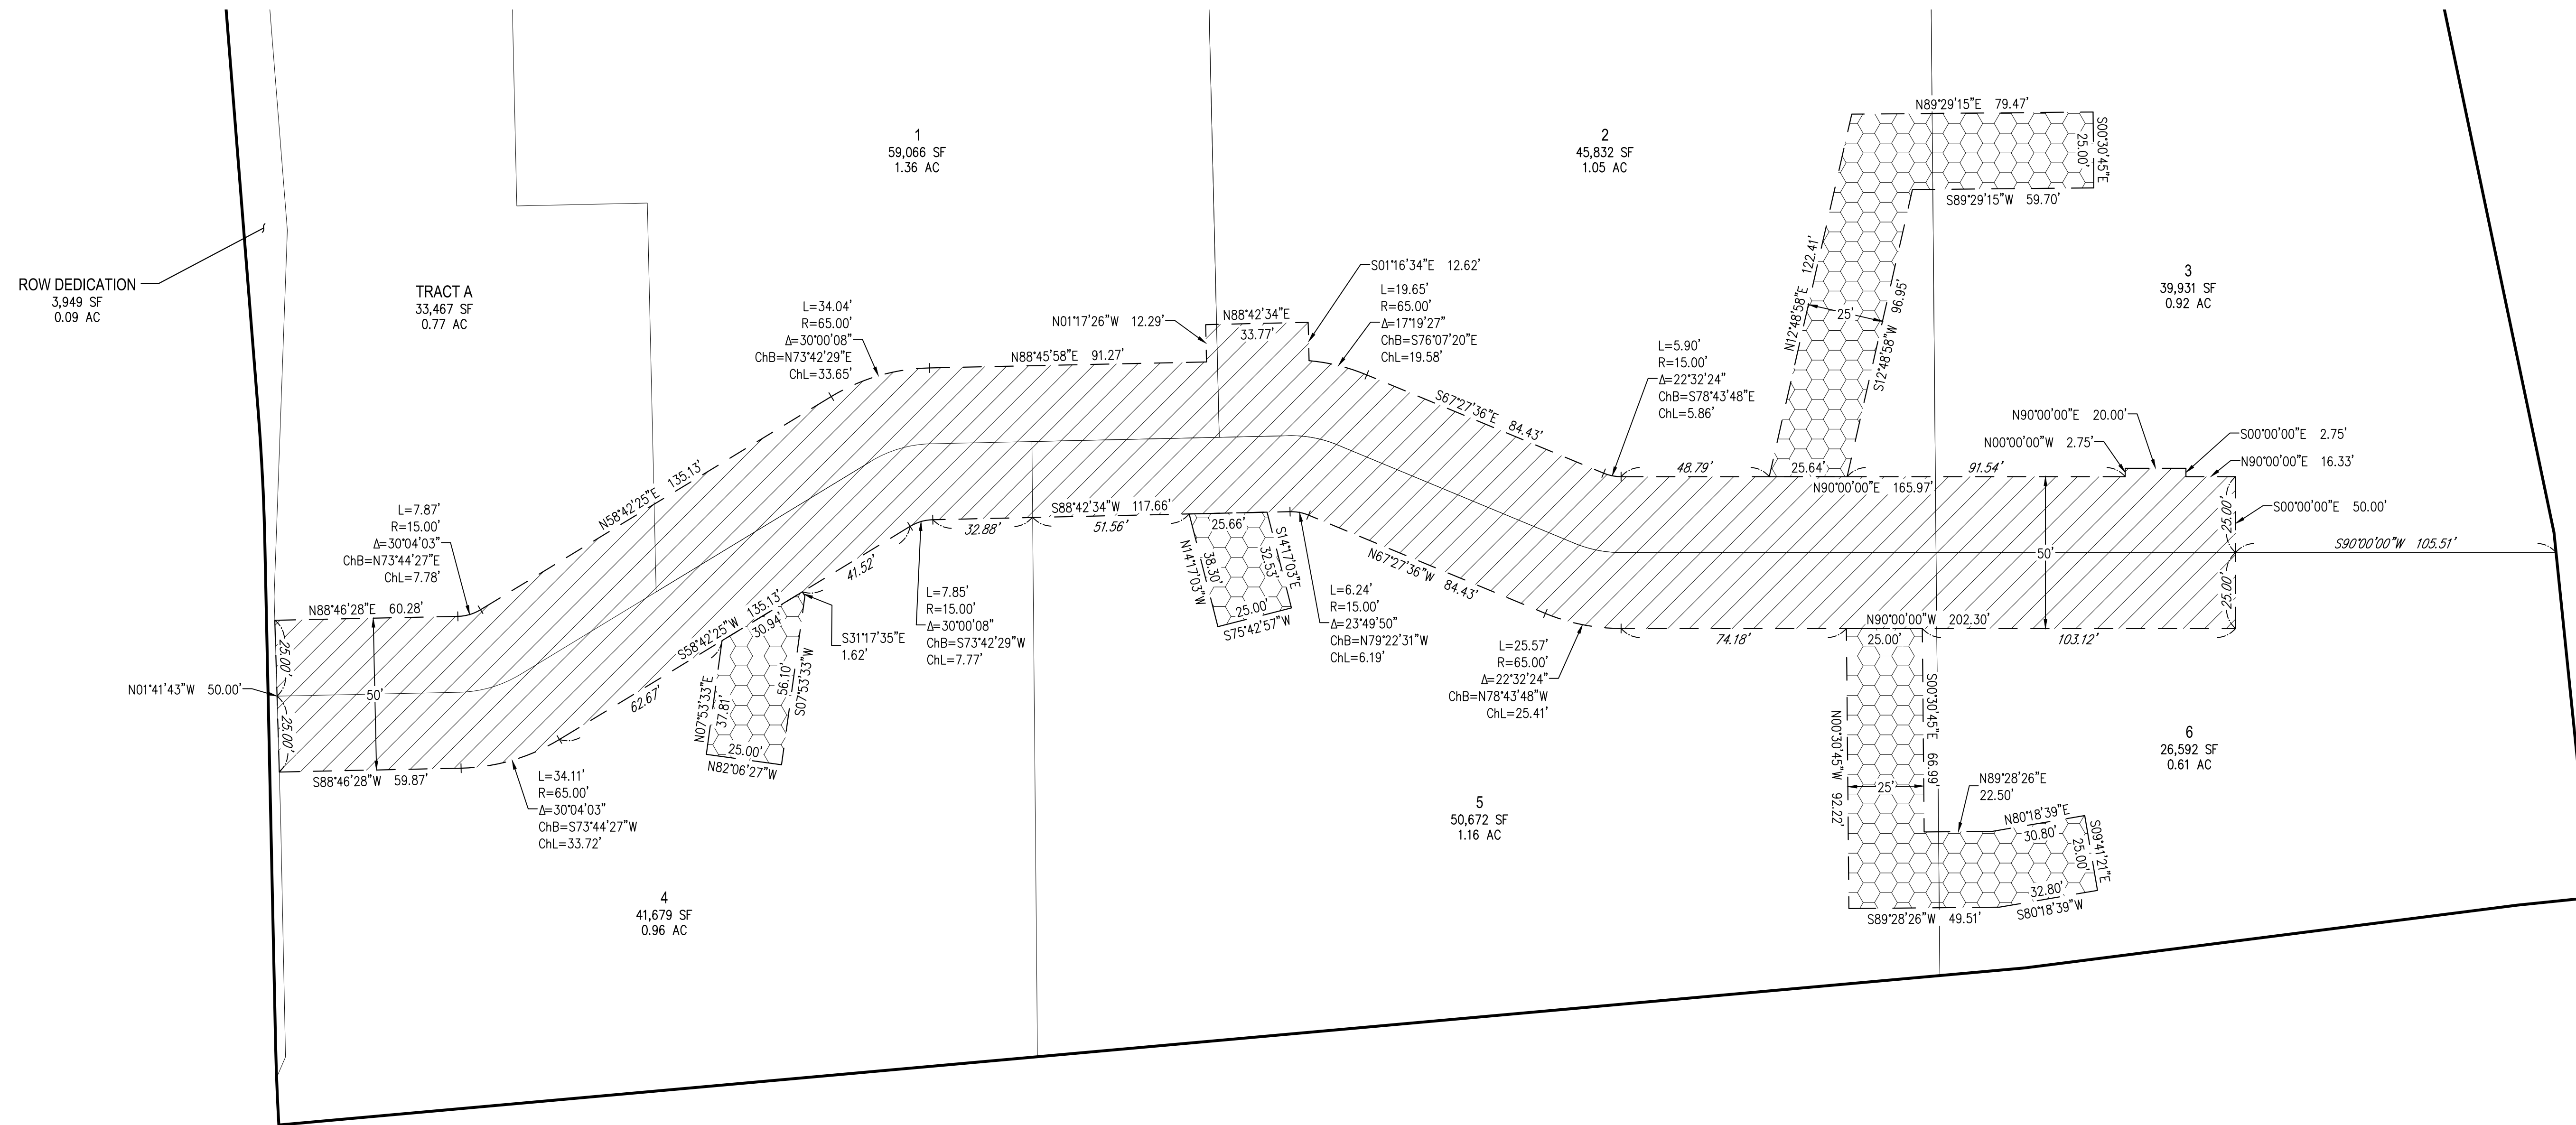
1
59,066 SF
1.36 AC

2
45,832 SF
1.05 AC

N89°29'15"E 79.47'
S00°30'45"E
25.00'
S89°29'15"W 59.70'

ROW DEDICATION
3,949 SF
0.09 AC

TRACT A
33,467 SF
0.77 AC

3
39,931 SF
0.92 AC

S01°16'34"E 12.62'
N01°17'26"W 12.29'
N88°42'34"E
33.77'
L=34.04'
R=65.00'
Δ=30°00'08"
ChB=N73°42'29"E
ChL=33.65'
N88°45'58"E 91.27'
L=19.65'
R=65.00'
Δ=17°19'27"
ChB=S76°07'20"E
ChL=19.58'
122.41'
N12°48'58"E
25'
96.95'
S12°48'58"W
L=5.90'
R=15.00'
Δ=22°32'24"
ChB=S78°43'48"E
ChL=5.86'
S67°27'36"E 84.43'
N90°00'00"E 20.00'
N00°00'00"W 2.75'
S00°00'00"E 2.75'
N90°00'00"E 16.33'
48.79'
25.64'
91.54'
N90°00'00"E 165.97'
S00°00'00"E 50.00'
25.00'
S90°00'00"W 105.51'
50'
25.00'
N58°42'25"E 135.13'
L=7.87'
R=15.00'
Δ=30°04'03"
ChB=N73°44'27"E
ChL=7.78'
S88°42'34"W 117.66'
32.88'
51.56'
25.66'
38.30'
32.53'
N14°17'03"W
S14°17'03"E
25.00'
S75°42'57"W
41.52'
N88°46'28"E 60.28'
25.00'
50'
N01°41'43"W 50.00'
25.00'
S88°46'28"W 59.87'
S58°42'25"W 135.13'
30.94'
S31°17'35"E
1.62'
L=7.85'
R=15.00'
Δ=30°00'08"
ChB=S73°42'29"W
ChL=7.77'
62.67'
56.10'
S07°53'33"W
N07°53'33"E
37.81'
25.00'
N82°06'27"W
L=6.24'
R=15.00'
Δ=23°49'50"
ChB=N79°22'31"W
ChL=6.19'
N67°27'36"W 84.43'
L=25.57'
R=65.00'
Δ=22°32'24"
ChB=N78°43'48"W
ChL=25.41'
74.18'
N90°00'00"W 202.30'
103.12'
25.00'
S00°30'45"E
66.99'
N00°30'45"W
92.22'
25'
N89°28'26"E
22.50'
N80°18'39"E
30.80'
S09°41'21"E
25.00'
32.80'
S80°18'39"W
S89°28'26"W 49.51'
L=34.11'
R=65.00'
Δ=30°04'03"
ChB=S73°44'27"W
ChL=33.72'

6
26,592 SF
0.61 AC

5
50,672 SF
1.16 AC

4
41,679 SF
0.96 AC